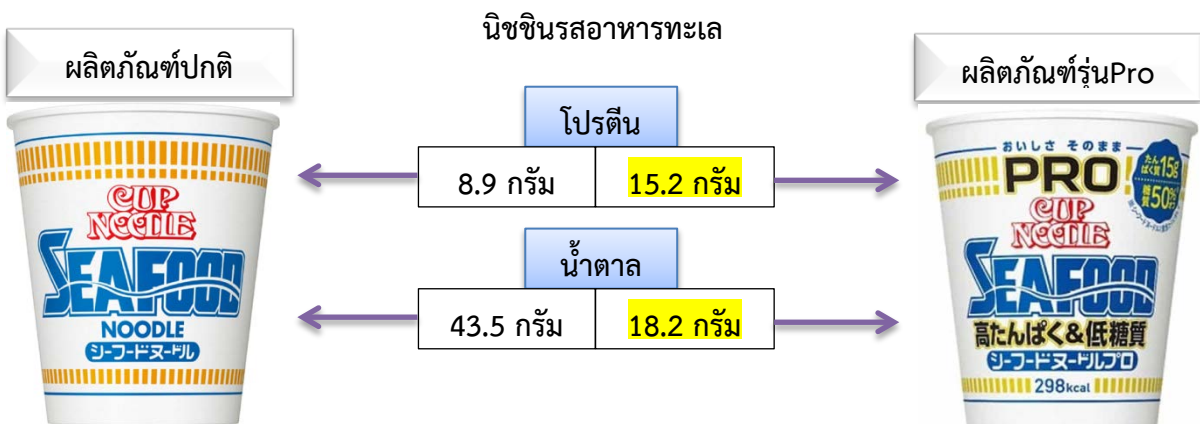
นิชชินรสอาหารทะเล

ผลิตภัณฑ์ปกติ

CUP NOODLE
SEAFOOD
NOODLE
シーフードヌードル

โปรตีน

| 8.9 กรัม | 15.2 กรัม |
|---|---|

น้ำตาล

| 43.5 กรัม | 18.2 กรัม |
|---|---|

ผลิตภัณฑ์รุ่นPro

おいしさ そのまま
PRO
たんぱく質15g
糖質50%
CUP NOODLE
SEAFOOD
高たんぱく&低糖質
シーフードヌードルプロ
298kcal